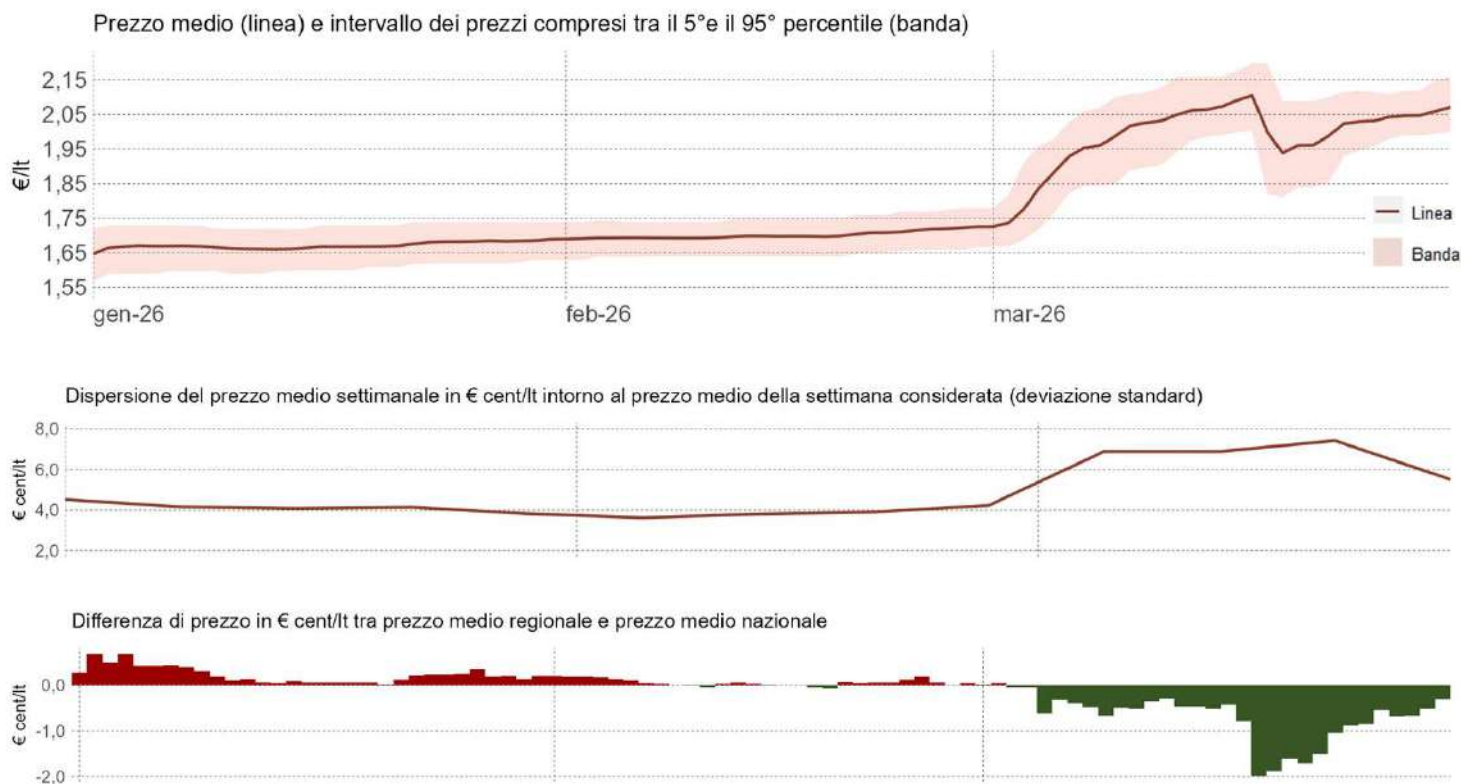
Prezzo medio (linea) e intervallo dei prezzi compresi tra il 5°e il 95° percentile (banda)

2,15
2,05
1,95
1,85
1,75
1,65
1,55
€/lt
gen-26
feb-26
mar-26
Linea
Banda

Dispersione del prezzo medio settimanale in € cent/lt intorno al prezzo medio della settimana considerata (deviazione standard)

8,0
6,0
4,0
2,0
€ cent/lt

Differenza di prezzo in € cent/lt tra prezzo medio regionale e prezzo medio nazionale

0,0
-1,0
-2,0
€ cent/lt